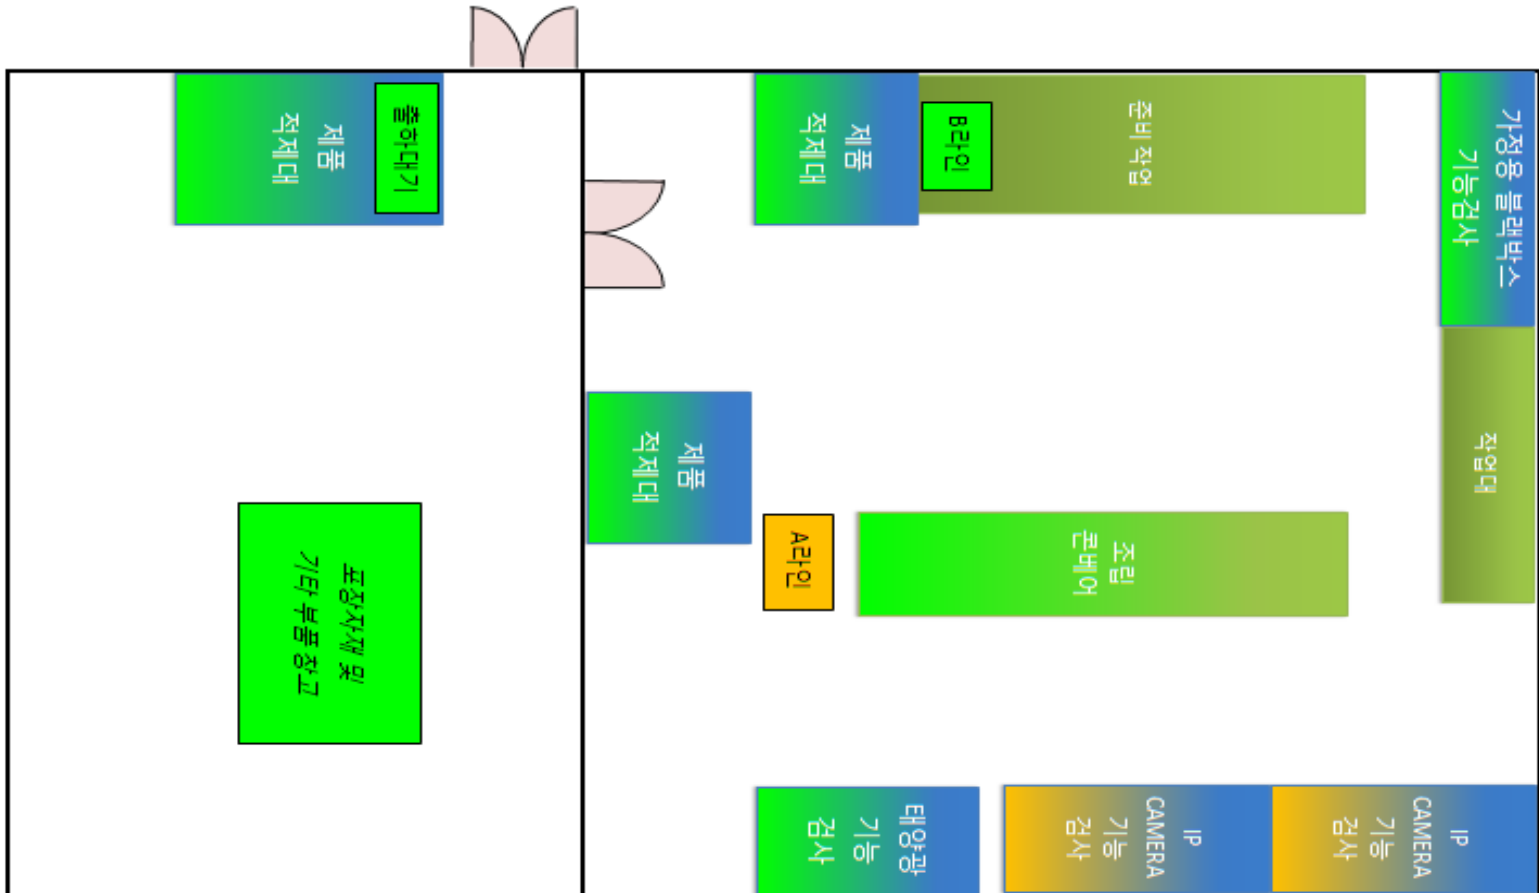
제품 적재대

출하대기

포장자재 및 기타 부품 창고

제품 적재대

B라인

준비 작업

가정용 블랙박스 기능검사

작업대

제품 적재대

A라인

조립 콘베어

태양광 기능 검사

IP CAMERA 기능 검사

IP CAMERA 기능 검사